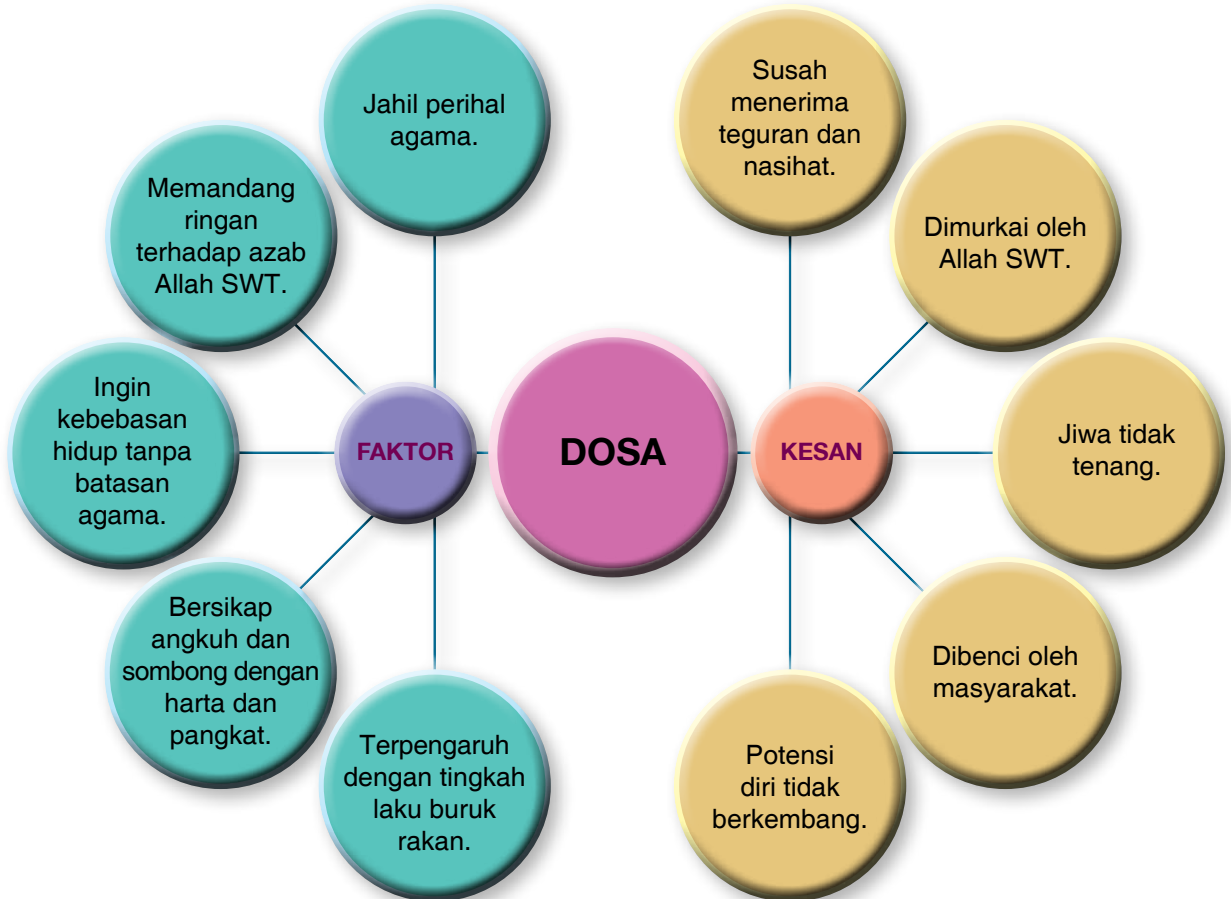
DOSA

FAKTOR

Jahil perihal agama.

Memandang ringan terhadap azab Allah SWT.

Ingin kebebasan hidup tanpa batasan agama.

Bersikap angkuh dan sombong dengan harta dan pangkat.

Terpengaruh dengan tingkah laku buruk rakan.

KESAN

Susah menerima teguran dan nasihat.

Dimurkai oleh Allah SWT.

Jiwa tidak tenang.

Dibenci oleh masyarakat.

Potensi diri tidak berkembang.